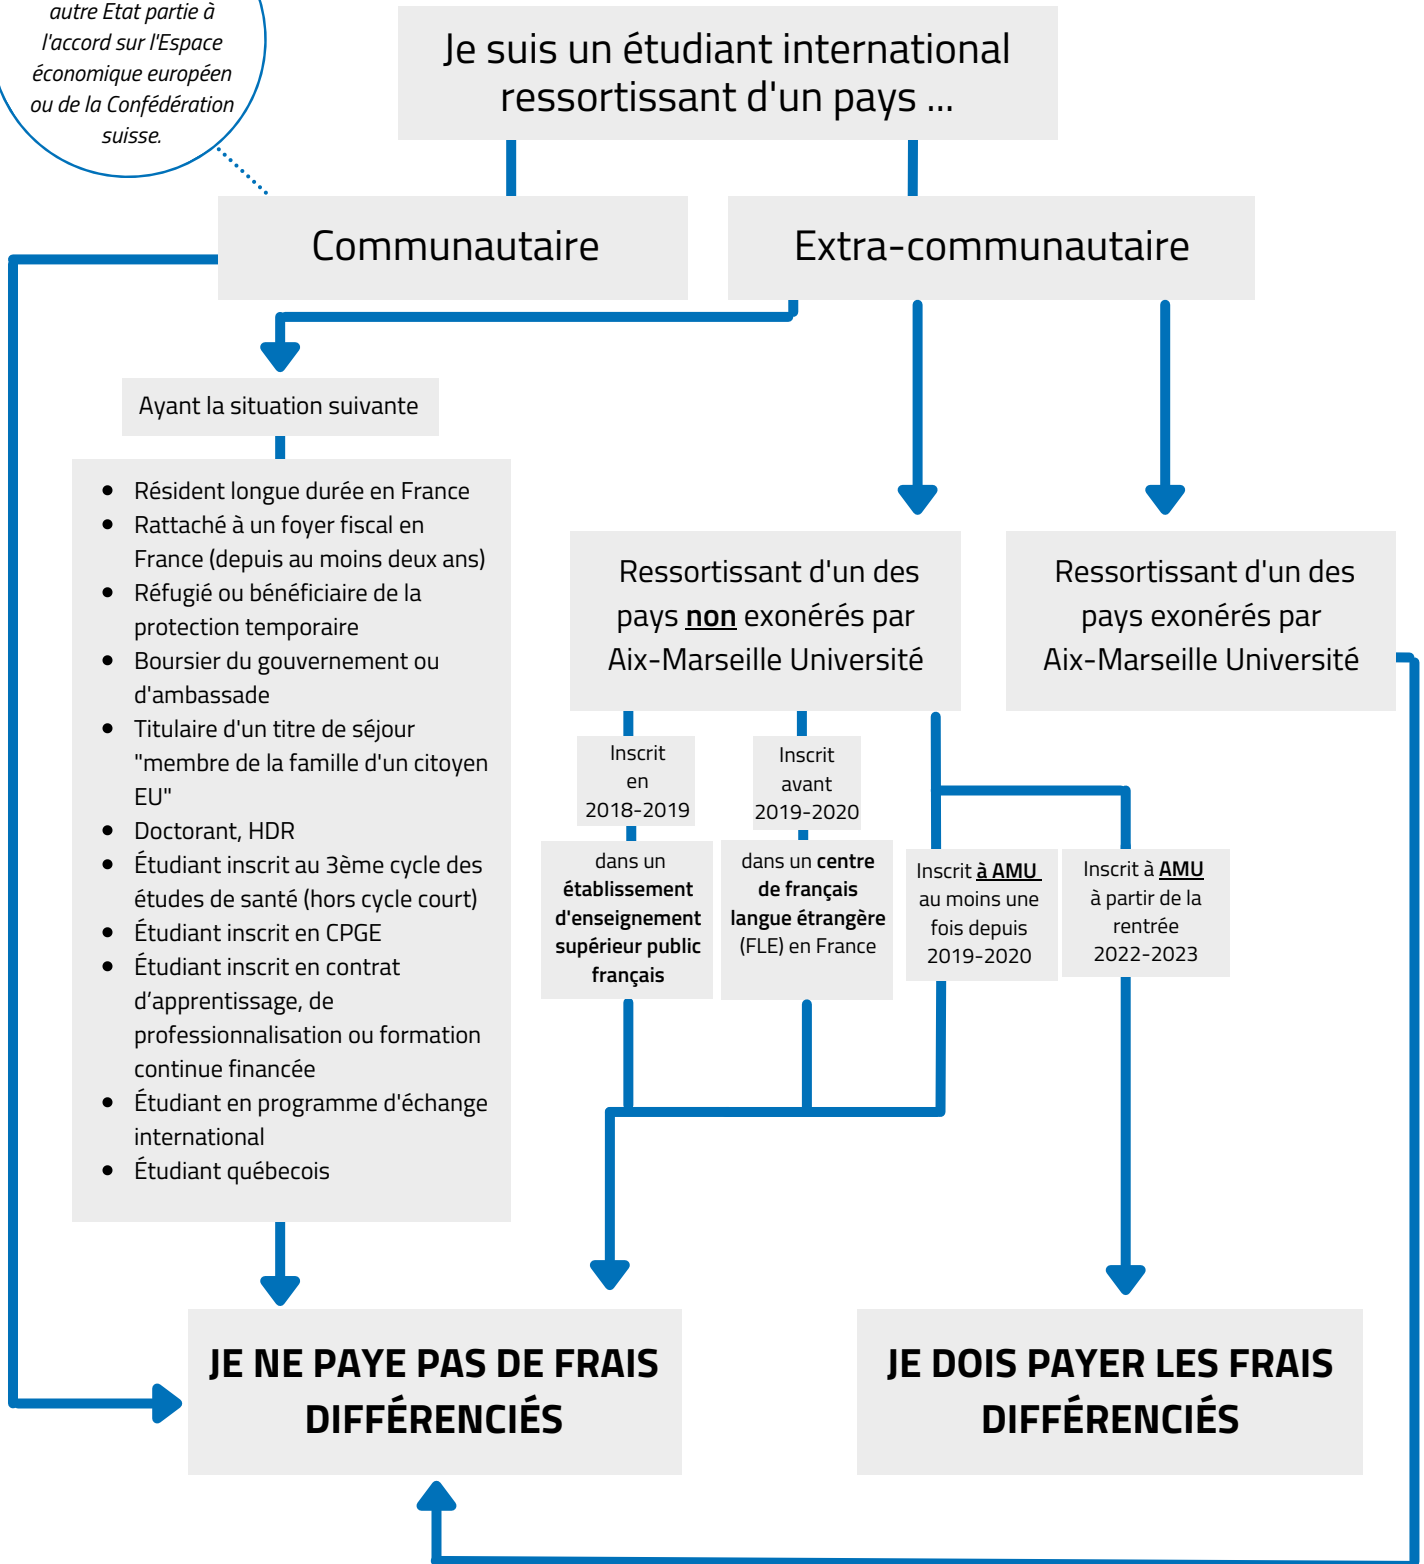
autre Etat partie à l'accord sur l'Espace économique européen ou de la Confédération suisse.

Je suis un étudiant international ressortissant d'un pays ...

Communautaire

Extra-communautaire

Ayant la situation suivante

- Résident longue durée en France
- Rattaché à un foyer fiscal en France (depuis au moins deux ans)
- Réfugié ou bénéficiaire de la protection temporaire
- Boursier du gouvernement ou d'ambassade
- Titulaire d'un titre de séjour "membre de la famille d'un citoyen EU"
- Doctorant, HDR
- Étudiant inscrit au 3ème cycle des études de santé (hors cycle court)
- Étudiant inscrit en CPGE
- Étudiant inscrit en contrat d'apprentissage, de professionnalisation ou formation continue financée
- Étudiant en programme d'échange international
- Étudiant québecois

Ressortissant d'un des pays **non** exonérés par Aix-Marseille Université

Ressortissant d'un des pays exonérés par Aix-Marseille Université

Inscrit en 2018-2019

dans un **établissement d'enseignement supérieur public français**

Inscrit avant 2019-2020

dans un **centre de français langue étrangère** (FLE) en France

Inscrit **à AMU** au moins une fois depuis 2019-2020

Inscrit à **AMU** à partir de la rentrée 2022-2023

JE NE PAYE PAS DE FRAIS DIFFÉRENCIÉS

JE DOIS PAYER LES FRAIS DIFFÉRENCIÉS